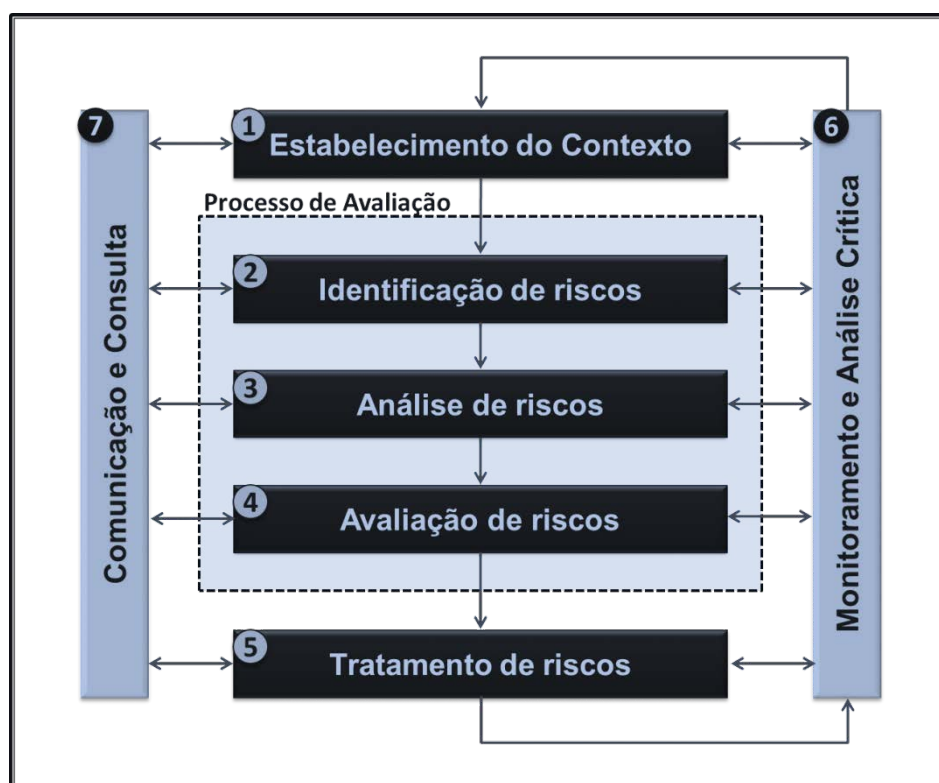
7
Comunicação e Consulta

1 Estabelecimento do Contexto

Processo de Avaliação

2 Identificação de riscos

3 Análise de riscos

4 Avaliação de riscos

5 Tratamento de riscos

6
Monitoramento e Análise Crítica